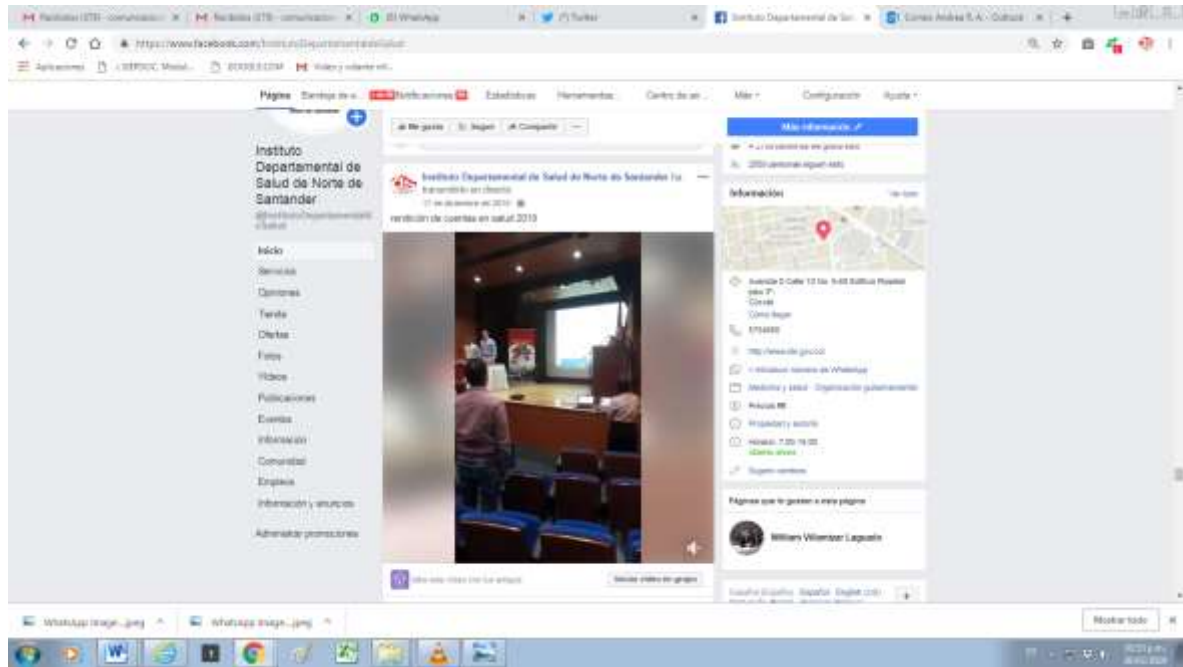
M Recibidos (278) - comunicacion × | M Recibidos (278) - comunicacion × | WhatsApp × | (1) Twitter × | Instituto Departamental de Sa × | Correo: Andrea S. A. - Outlook × | +

https://www.facebook.com/InstitutoDepartamentaldeSalud

Aplicaciones | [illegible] | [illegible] | Video y volante inf...

Página | Bandeja de e... | Notificaciones | Estadísticas | Herramientas | Centro de an... | Más | Configuración | Ayuda

Me gusta | Seguir | Compartir | ···

Más información

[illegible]

Instituto Departamental de Salud de Norte de Santander
@InstitutoDepartamentaldeSalud

Inicio
Servicios
Opiniones
Tienda
Ofertas
Fotos
Videos
Publicaciones
Eventos
Información
Comunidad
Empleos
Información y anuncios
Administrar promociones

Instituto Departamental de Salud de Norte de Santander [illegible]
transmitió en directo.
17 de diciembre de 2019
rendición de cuentas en salud 2019

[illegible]
Enviar vídeo en grupo

Información
Avenida 0 Calle 10 No. 0-48 Edificio Rosetal piso 3°, Cúcuta
Cómo llegar
5794900
http://www.ids.gov.co/
Enviar mensaje de WhatsApp
Medicina y salud · Organización gubernamental
Precio $$
Propiedad y autoría
Horario: 7:00-18:00
Abierto ahora
Sugerir cambios

Páginas que le gustan a esta página
William Villamizar Laguado

Español · English (US) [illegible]

WhatsApp Image....jpeg | WhatsApp Image....jpeg | Mostrar todo | ×